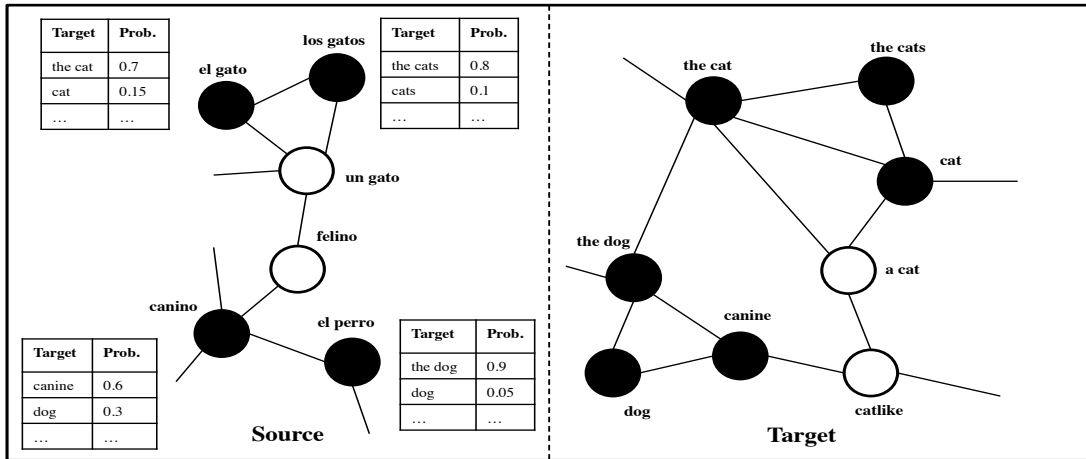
| Target | Prob. |
|---|---|
| the cat | 0.7 |
| cat | 0.15 |
| … | … |

el gato

los gatos

| Target | Prob. |
|---|---|
| the cats | 0.8 |
| cats | 0.1 |
| … | … |

un gato

felino

canino

el perro

| Target | Prob. |
|---|---|
| canine | 0.6 |
| dog | 0.3 |
| … | … |

| Target | Prob. |
|---|---|
| the dog | 0.9 |
| dog | 0.05 |
| … | … |

Source

the cat

the cats

cat

the dog

a cat

canine

dog

catlike

Target